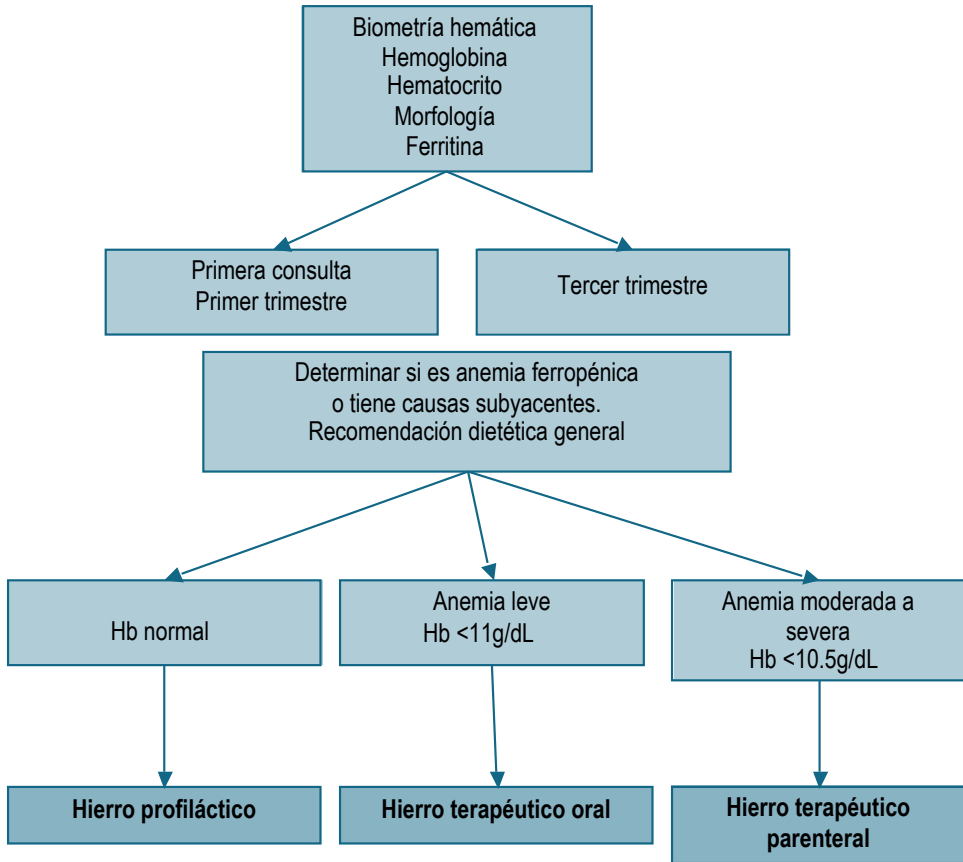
Biometría hemática
Hemoglobina
Hematocrito
Morfología
Ferritina

Primera consulta
Primer trimestre

Tercer trimestre

Determinar si es anemia ferropénica
o tiene causas subyacentes.
Recomendación dietética general

Hb normal

Anemia leve
Hb <11g/dL

Anemia moderada a severa
Hb <10.5g/dL

**Hierro profiláctico**

**Hierro terapéutico oral**

**Hierro terapéutico parenteral**